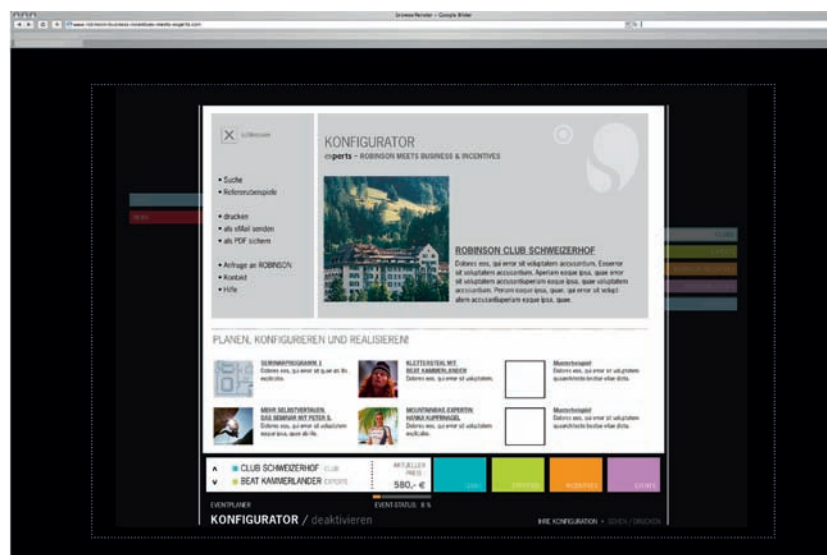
Browse Fenster – Google Bilder

www.robinson-business-incentives-meets-experts.com

schliessen

• Suche
• Referenzbeispiele

• drucken
• als eMail senden
• als PDF sichern

• Anfrage an ROBINSON
• Kontakt
• Hilfe

KONFIGURATOR
experts – ROBINSON MEETS BUSINESS & INCENTIVES

ROBINSON CLUB SCHWEIZERHOF
Dolores eos, qui error sit voluptatem accusantium. Eosenor sit voluptatem accusantium. Aperiam eaque ipsa, quae error sit voluptatem accusantiuperiam eaque ipsa, quae voluptatem accusantium. Perciam eaque ipsa, quae, qui error sit volupt atem accusantiuperiam eaque ipsa, quae.

PLANEN, KONFIGURIEREN UND REALISIEREN!

SEMINARPROGRAMM 1
Dolores eos, qui error sit quae ab illo explicabo.

KLETTERSTEIG MIT BEAT KAMMERLANDER
Dolores eos, qui error sit voluptatem.

Musterbeispiel
Dolores eos, qui error sit voluptatem quasiarchitecto beatae vitae dicta.

MEHR SELBSTVERTRAUEN, DAS SEMINAR MIT PETER S.
Dolores eos, qui error sit voluptatem eaque ipsa, quae ab illo.

MOUNTAINBIKE EXPERTIN HANNA KUPPRNAGEL
Dolores eos, qui error sit voluptatem explicabo.

Musterbeispiel
Dolores eos, qui error sit voluptatem quasiarchitecto beatae vitae dicta.

^ CLUB SCHWEIZERHOF CLUB
v BEAT KAMMERLANDER EXPERTE

AKTUELLER PREIS
580,- €

EVENTPLANER
KONFIGURATOR / deaktivieren

EVENT-STATUS: 8 %

IHRE KONFIGURATION • SEHEN / DRUCKEN